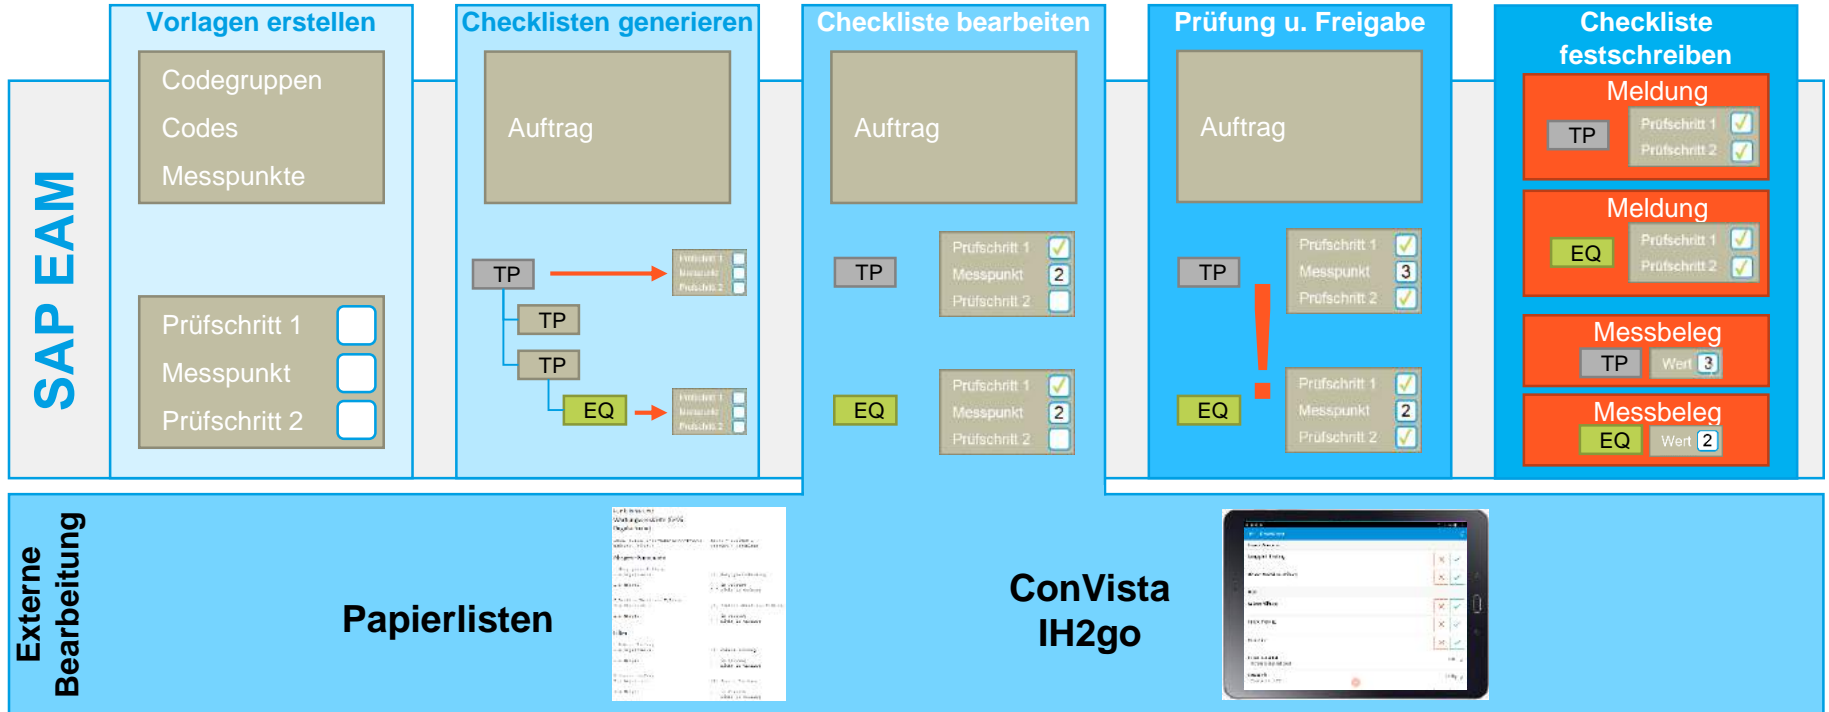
SAP EAM

Vorlagen erstellen

Codegruppen
Codes
Messpunkte

Prüfschritt 1
Messpunkt
Prüfschritt 2

Checklisten generieren

Auftrag

TP
TP
TP
EQ

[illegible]

Checkliste bearbeiten

Auftrag

TP
Prüfschritt 1
Messpunkt 2
Prüfschritt 2

EQ
Prüfschritt 1
Messpunkt 2
Prüfschritt 2

Prüfung u. Freigabe

Auftrag

TP
Prüfschritt 1
Messpunkt 3
Prüfschritt 2

!

EQ
Prüfschritt 1
Messpunkt 2
Prüfschritt 2

Checkliste festschreiben

Meldung
TP
Prüfschritt 1
Prüfschritt 2

Meldung
EQ
Prüfschritt 1
Prüfschritt 2

Messbeleg
TP
Wert 3

Messbeleg
EQ
Wert 2

Externe Bearbeitung

Papierlisten

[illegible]

ConVista IH2go

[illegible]